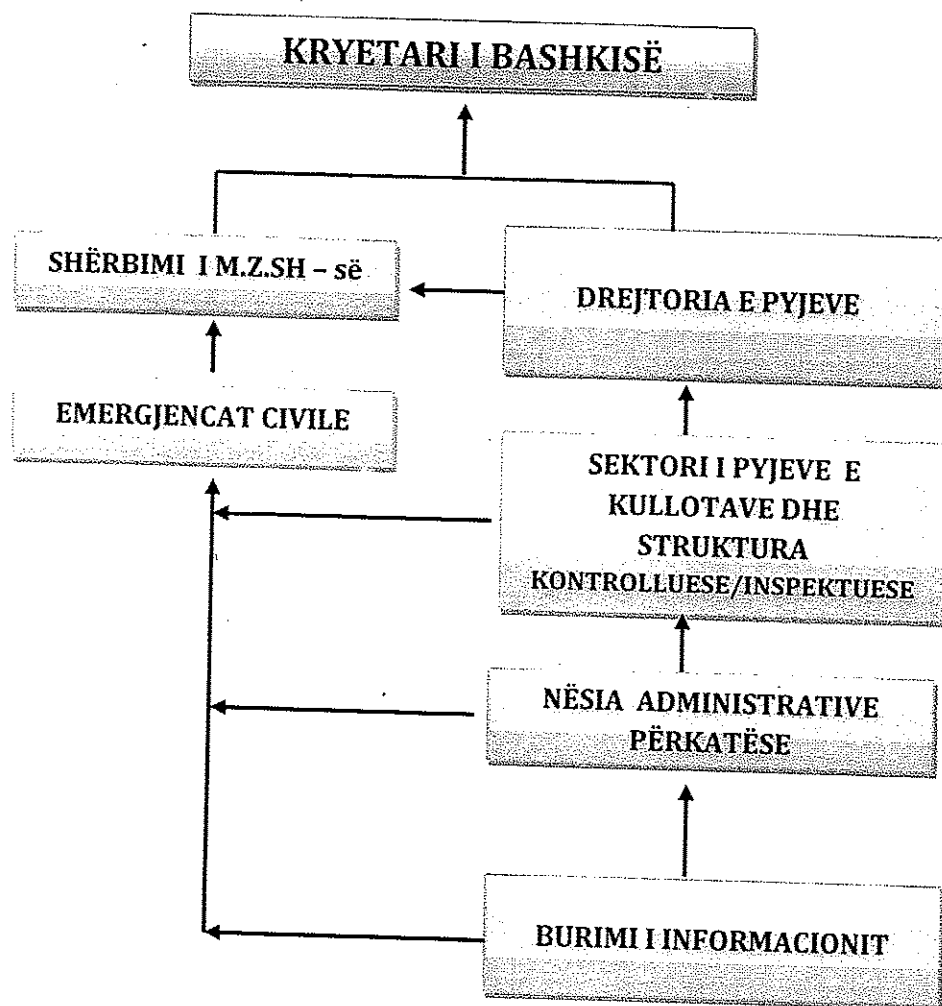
KRYETARI I BASHKISË

SHËRBIMI I M.Z.SH – së

DREJTORIA E PYJEVE

EMERGJENCAT CIVILE

SEKTORI I PYJEVE E KULLOTAVE DHE STRUKTURA KONTROLLUESE/INSPEKTUESE

NËSIA ADMINISTRATIVE PËRKATËSE

BURIMI I INFORMACIONIT